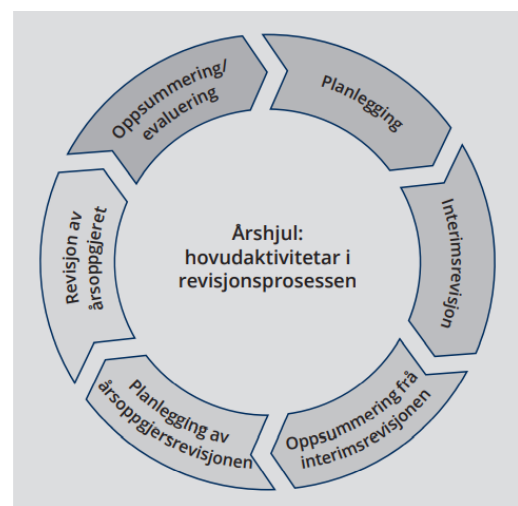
Årshjul: hovudaktivitetar i revisjonsprosessen

Planlegging

Interimsrevisjon

Oppsummering frå interimsrevisjonen

Planlegging av årsoppgjersrevisjonen

Revisjon av årsoppgjeret

Oppsummering/ evaluering